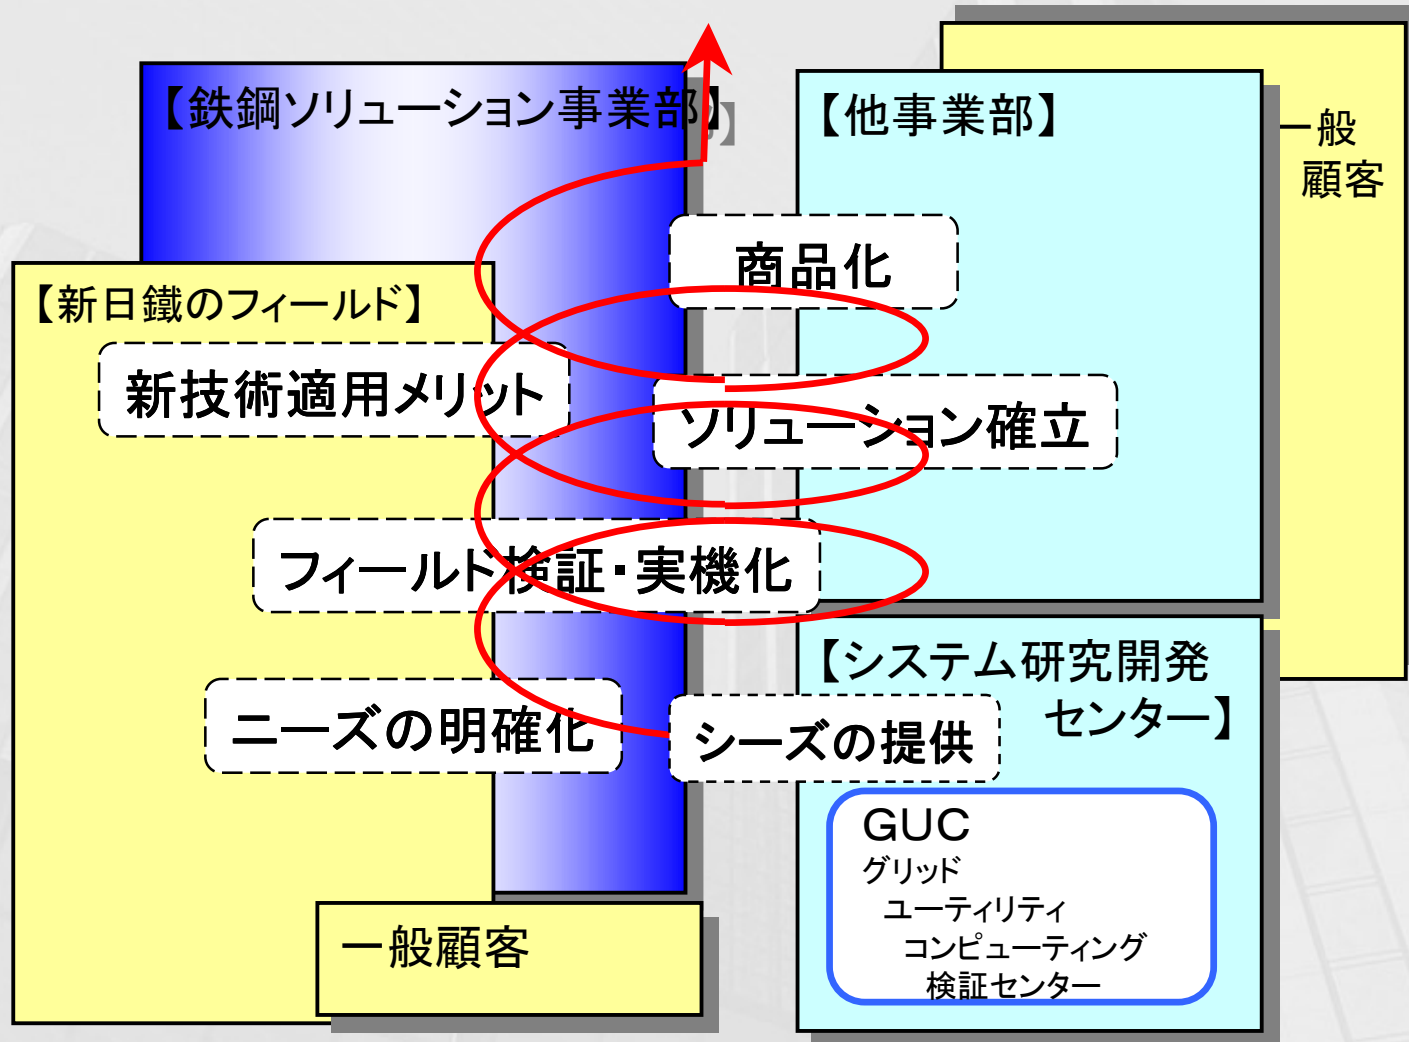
【鉄鋼ソリューション事業部】

【他事業部】

一般
顧客

商品化

【新日鐵のフィールド】

新技術適用メリット

ソリューション確立

フィールド検証・実機化

【システム研究開発センター】

ニーズの明確化

シーズの提供

GUC
グリッド
ユーティリティ
コンピューティング
検証センター

一般顧客